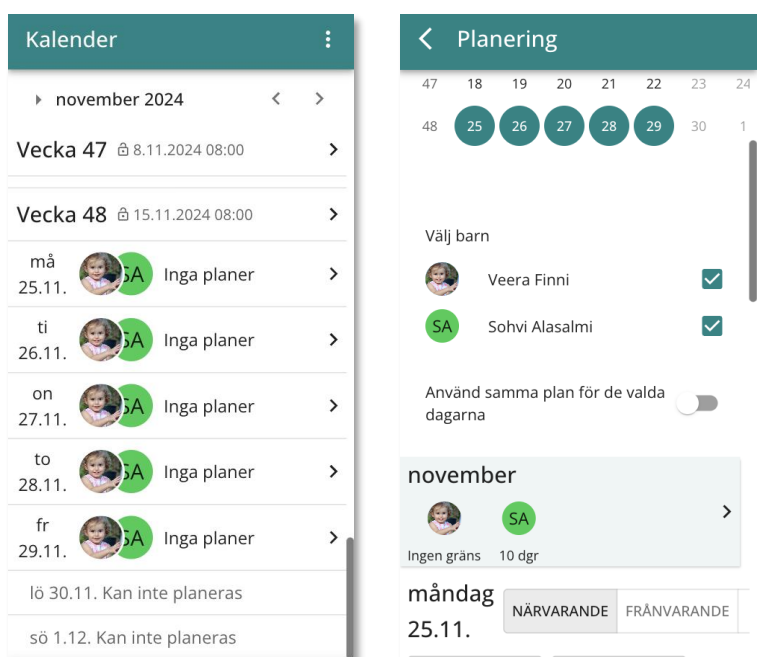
Kalender

november 2024

Vecka 47 8.11.2024 08:00

Vecka 48 15.11.2024 08:00

må 25.11. SA Inga planer

ti 26.11. SA Inga planer

on 27.11. SA Inga planer

to 28.11. SA Inga planer

fr 29.11. SA Inga planer

lö 30.11. Kan inte planeras

sö 1.12. Kan inte planeras

Planering

| | | | | | | | |
|---|---|---|---|---|---|---|---|
| 47 | 18 | 19 | 20 | 21 | 22 | 23 | 24 |
| 48 | 25 | 26 | 27 | 28 | 29 | 30 | 1 |

Välj barn

Veera Finni

SA Sohvi Alasalmi

Använd samma plan för de valda dagarna

november

SA

Ingen gräns 10 dgr

måndag 25.11.

NÄRVARANDE FRÅNVARANDE